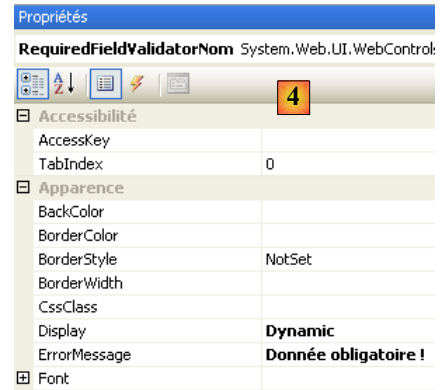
Propriétés

RequiredFieldValidatorNom System.Web.UI.WebControls

4

| ⊟ Accessibilité | |
|---|---|
| AccessKey | |
| TabIndex | 0 |
| ⊟ Apparence | |
| BackColor | |
| BorderColor | |
| BorderStyle | NotSet |
| BorderWidth | |
| CssClass | |
| Display | **Dynamic** |
| ErrorMessage | **Donnée obligatoire !** |
| ⊞ Font | |